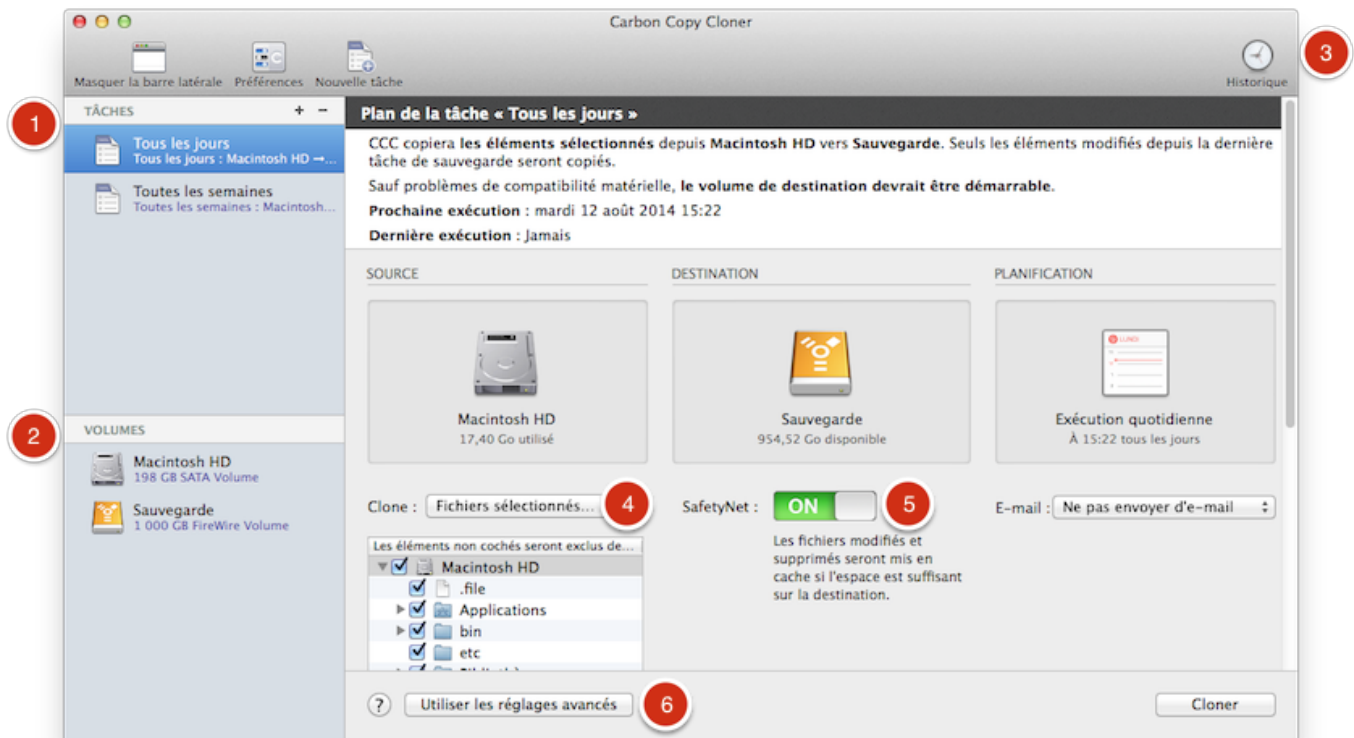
Carbon Copy Cloner

Masquer la barre latérale Préférences Nouvelle tâche

Historique

3

1

TÂCHES + −

Tous les jours
Tous les jours : Macintosh HD →...

Toutes les semaines
Toutes les semaines : Macintosh...

2

VOLUMES

Macintosh HD
198 GB SATA Volume

Sauvegarde
1 000 GB FireWire Volume

Plan de la tâche « Tous les jours »

CCC copiera **les éléments sélectionnés** depuis **Macintosh HD** vers **Sauvegarde**. Seuls les éléments modifiés depuis la dernière tâche de sauvegarde seront copiés.

Sauf problèmes de compatibilité matérielle, **le volume de destination devrait être démarrable.**

**Prochaine exécution** : mardi 12 août 2014 15:22

**Dernière exécution** : Jamais

SOURCE

Macintosh HD
17,40 Go utilisé

DESTINATION

Sauvegarde
954,52 Go disponible

PLANIFICATION

LUNDI

Exécution quotidienne
À 15:22 tous les jours

Clone : Fichiers sélectionnés...

4

SafetyNet : ON

5

Les fichiers modifiés et supprimés seront mis en cache si l'espace est suffisant sur la destination.

E-mail : Ne pas envoyer d'e-mail

Les éléments non cochés seront exclus de...

Macintosh HD
.file
Applications
bin
etc
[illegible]

?

Utiliser les réglages avancés

6

Cloner